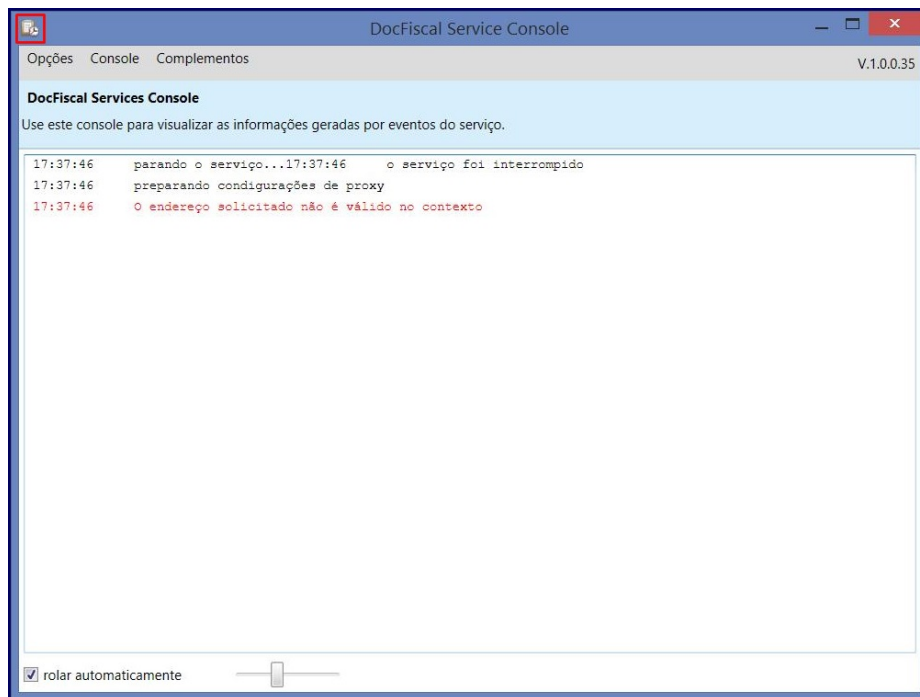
DocFiscal Service Console

Opções Console Complementos

V.1.0.0.35

DocFiscal Services Console

Use este console para visualizar as informações geradas por eventos do serviço.

17:37:46 parando o serviço...17:37:46 o serviço foi interrompido
17:37:46 preparando condigurações de proxy
17:37:46 O endereço solicitado não é válido no contexto

rolar automaticamente